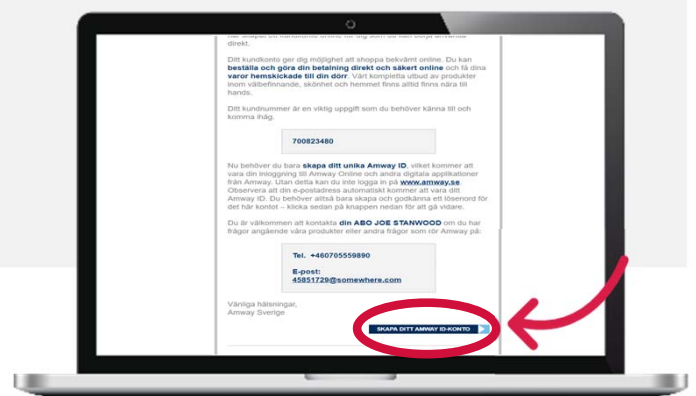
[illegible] direkt.

Ditt kundkonto ger dig möjlighet att shoppa bekvämt online. Du kan beställa och göra din betalning direkt och säkert online och få dina varor hemskickade till din dörr. Vårt kompletta utbud av produkter inom välbefinnande, skönhet och hemmet finns alltid finns nära till hands.

Ditt kundnummer är en viktig uppgift som du behöver känna till och komma ihåg.

700823480

Nu behöver du bara skapa ditt unika Amway ID, vilket kommer att vara din inloggning till Amway Online och andra digitala applikationer från Amway. Utan detta kan du inte logga in på www.amway.se Observera att din e-postadress automatiskt kommer att vara ditt Amway ID. Du behöver alltså bara skapa och godkänna ett lösenord för det här kontot – klicka sedan på knappen nedan för att gå vidare.

Du är välkommen att kontakta din ABO JOE STANWOOD om du har frågor angående våra produkter eller andra frågor som rör Amway på:

Tel. +460705559890

E-post:
45851729@somewhere.com

Vänliga hälsningar,
Amway Sverige

SKAPA DITT AMWAY ID-KONTO